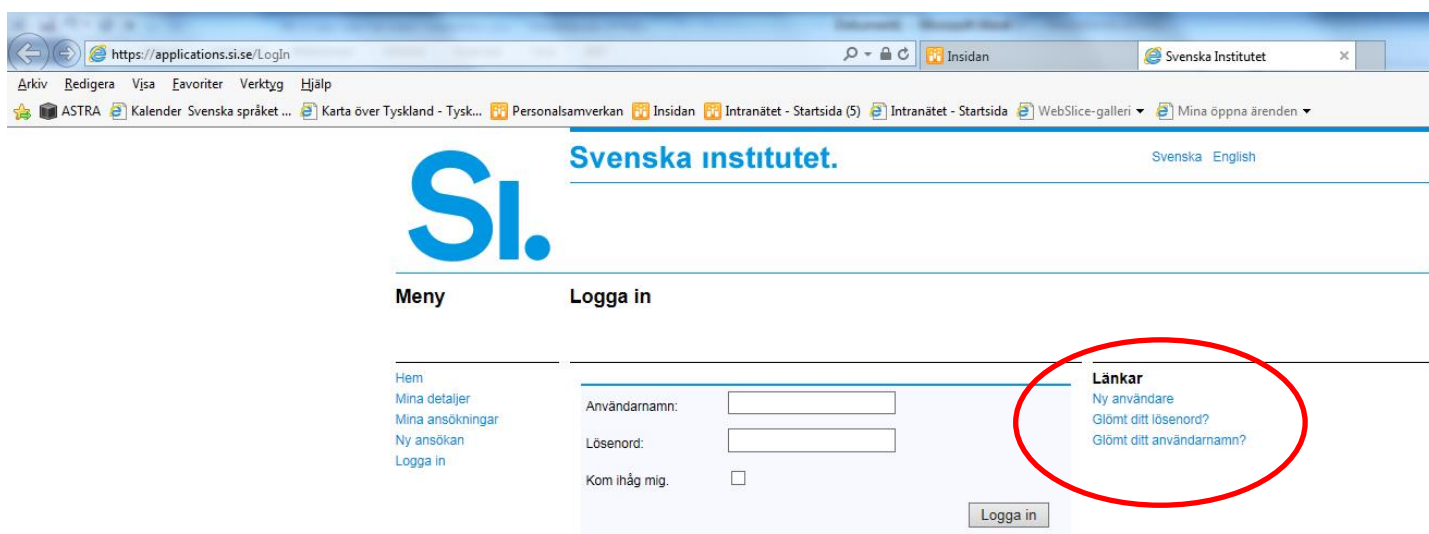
https://applications.si.se/LogIn
Insidan
Svenska Institutet

Arkiv Redigera Visa Favoriter Verktyg Hjälp

ASTRA Kalender Svenska språket ... Karta över Tyskland - Tysk... Personalsamverkan Insidan Intranätet - Startsida (5) Intranätet - Startsida WebSlice-galleri Mina öppna ärenden

SI.

Svenska institutet.

Svenska English

Meny

Logga in

Hem
Mina detaljer
Mina ansökningar
Ny ansökan
Logga in

Användarnamn:
Lösenord:
Kom ihåg mig.
Logga in

Länkar
Ny användare
Glömt ditt lösenord?
Glömt ditt användarnamn?